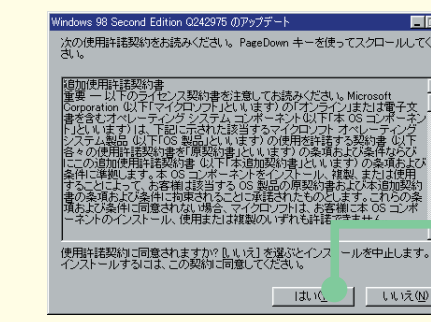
Windows 98 Second Edition Q242975 のアップデート

次の使用許諾契約をお読みください。PageDown キーを使ってスクロールしてください。

追加使用許諾契約書
重要 ― 以下のライセンス契約書を注意してお読みください。Microsoft Corporation (以下「マイクロソフト」といいます) の「オンライン」または電子文書を含むオペレーティング システム コンポーネント (以下「本 OS コンポーネント」といいます) は、下記に示された該当するマイクロソフト オペレーティング システム製品 (以下「OS 製品」といいます) の使用を許諾する契約書 (以下、各々の使用許諾契約書を「原契約書」といいます) の条項および条件ならびにこの追加使用許諾契約書 (以下「本追加契約書」といいます) の条項および条件に準拠します。本 OS コンポーネントをインストール、複製、または使用することによって、お客様は該当する OS 製品の原契約書および本追加契約書の条項および条件に拘束されることに承諾されたものとします。これらの条項および条件に同意されない場合、マイクロソフトは、お客様に本 OS コンポーネントのインストール、使用または複製のいずれも許諾できません。

使用許諾契約に同意されますか? [いいえ] を選ぶとインストールを中止します。インストールするには、この契約に同意してください。

はい(Y)
いいえ(N)